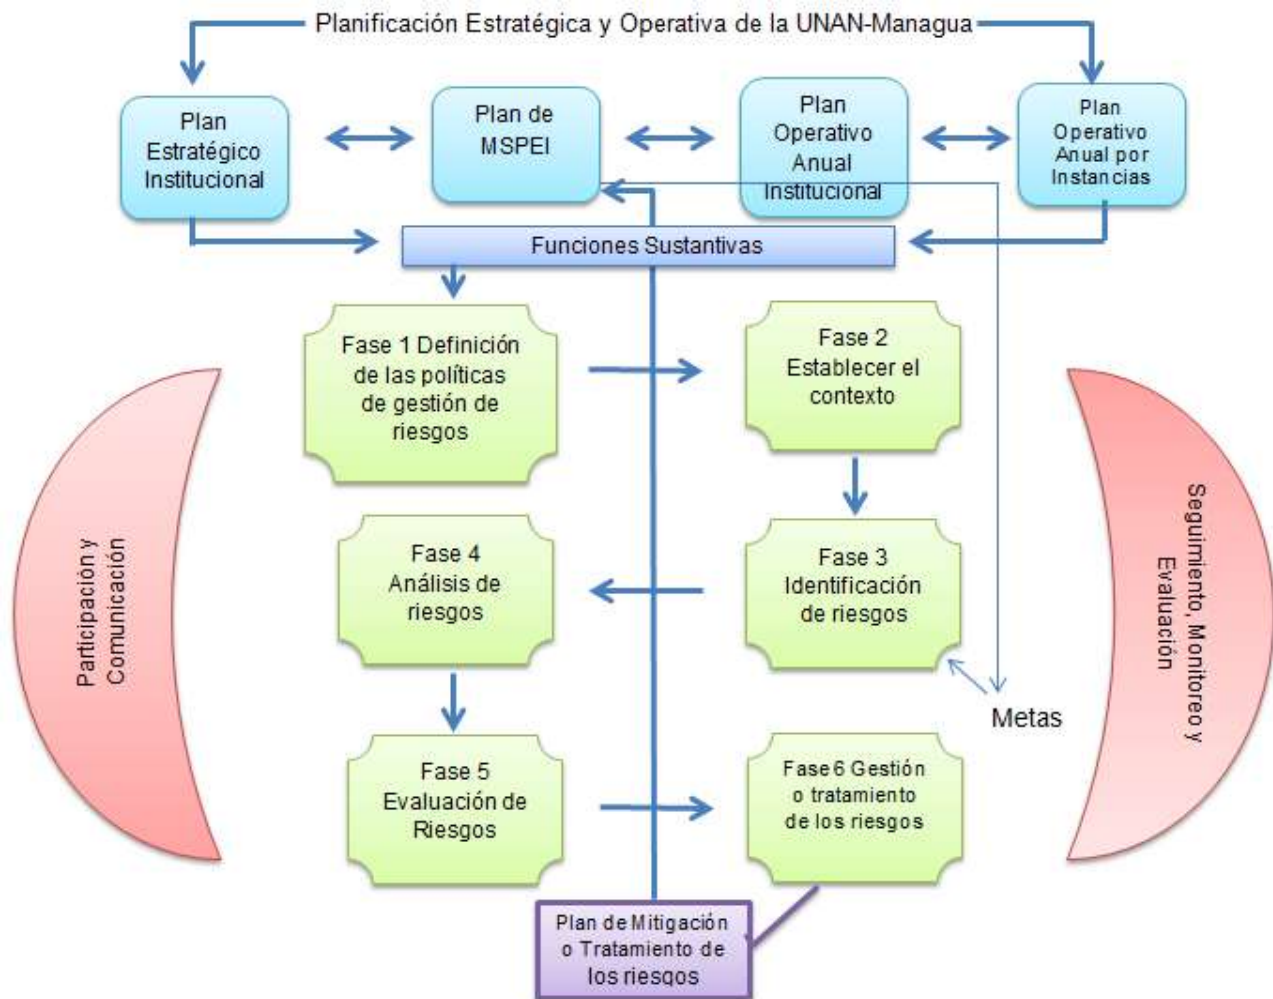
Planificación Estratégica y Operativa de la UNAN-Managua

Plan Estratégico Institucional

Plan de MSPEI

Plan Operativo Anual Institucional

Plan Operativo Anual por Instancias

Funciones Sustantivas

Participación y Comunicación

Fase 1 Definición de las políticas de gestión de riesgos

Fase 2 Establecer el contexto

Seguimiento, Monitoreo y Evaluación

Fase 4 Análisis de riesgos

Fase 3 Identificación de riesgos

Metas

Fase 5 Evaluación de Riesgos

Fase 6 Gestión o tratamiento de los riesgos

Plan de Mitigación o Tratamiento de los riesgos